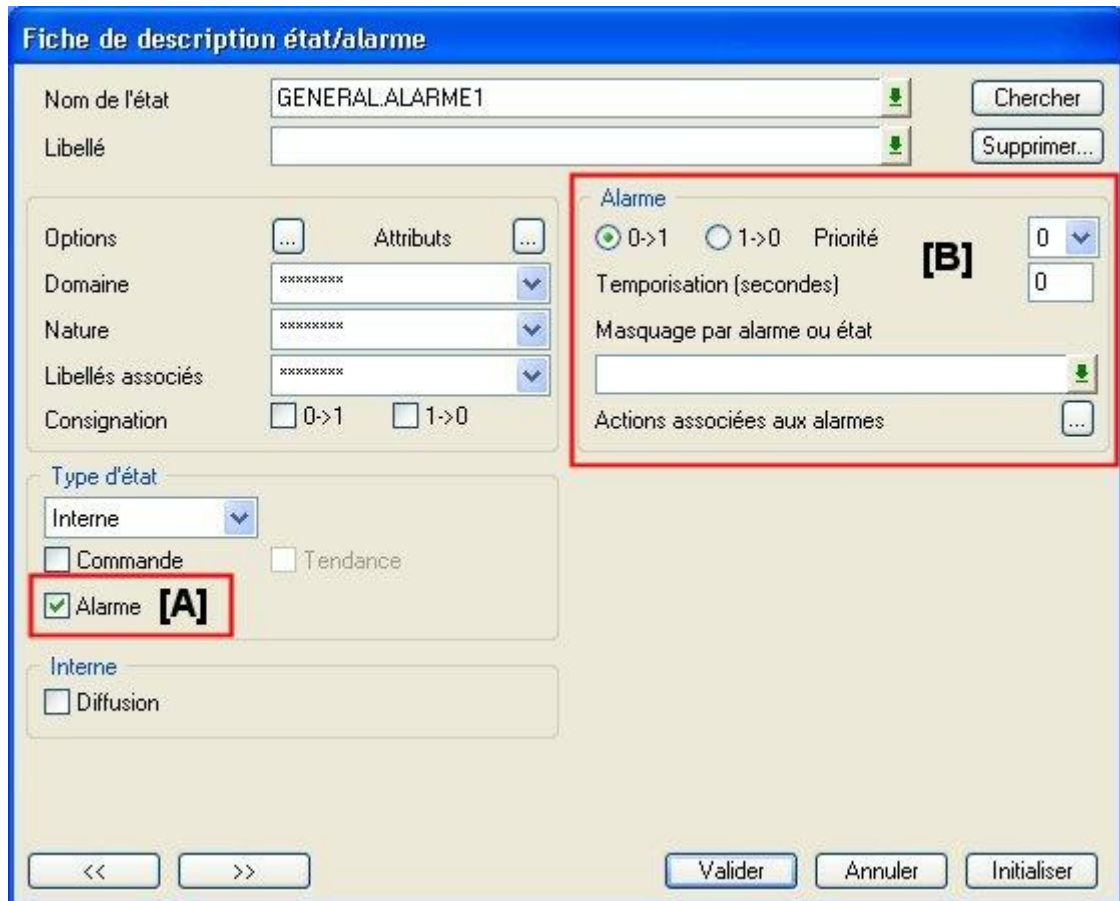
Fiche de description état/alarme

Nom de l'état GENERAL.ALARME1 Chercher

Libellé Supprimer...

Options ... Attributs ...

Domaine ********

Nature ********

Libellés associés ********

Consignation 0->1 1->0

Alarme

0->1 1->0 Priorité 0

[B]

Temporisation (secondes) 0

Masquage par alarme ou état

Actions associées aux alarmes ...

Type d'état

Interne

Commande Tendance

Alarme [A]

Interne

Diffusion

<< >> Valider Annuler Initialiser